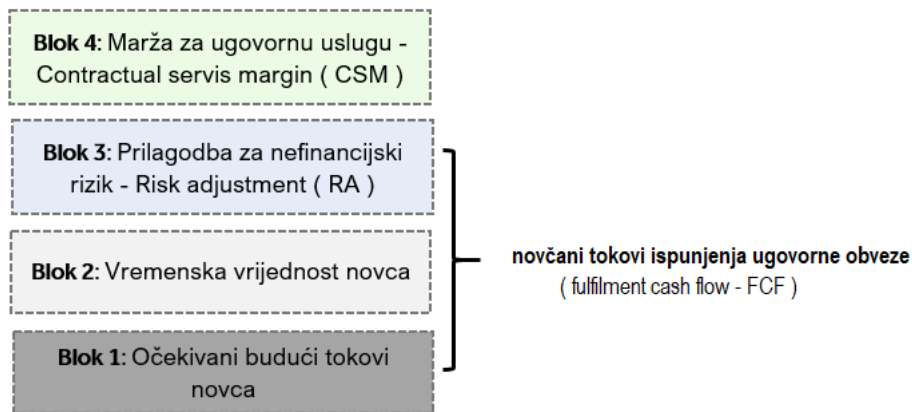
**Blok 4**: Marža za ugovornu uslugu - Contractual servis margin ( CSM )

**Blok 3**: Prilagodba za nefinancijski rizik - Risk adjustment ( RA )

**Blok 2**: Vremenska vrijednost novca

**Blok 1**: Očekivani budući tokovi novca

**novčani tokovi ispunjenja ugovorne obveze**
( fulfilment cash flow - FCF )